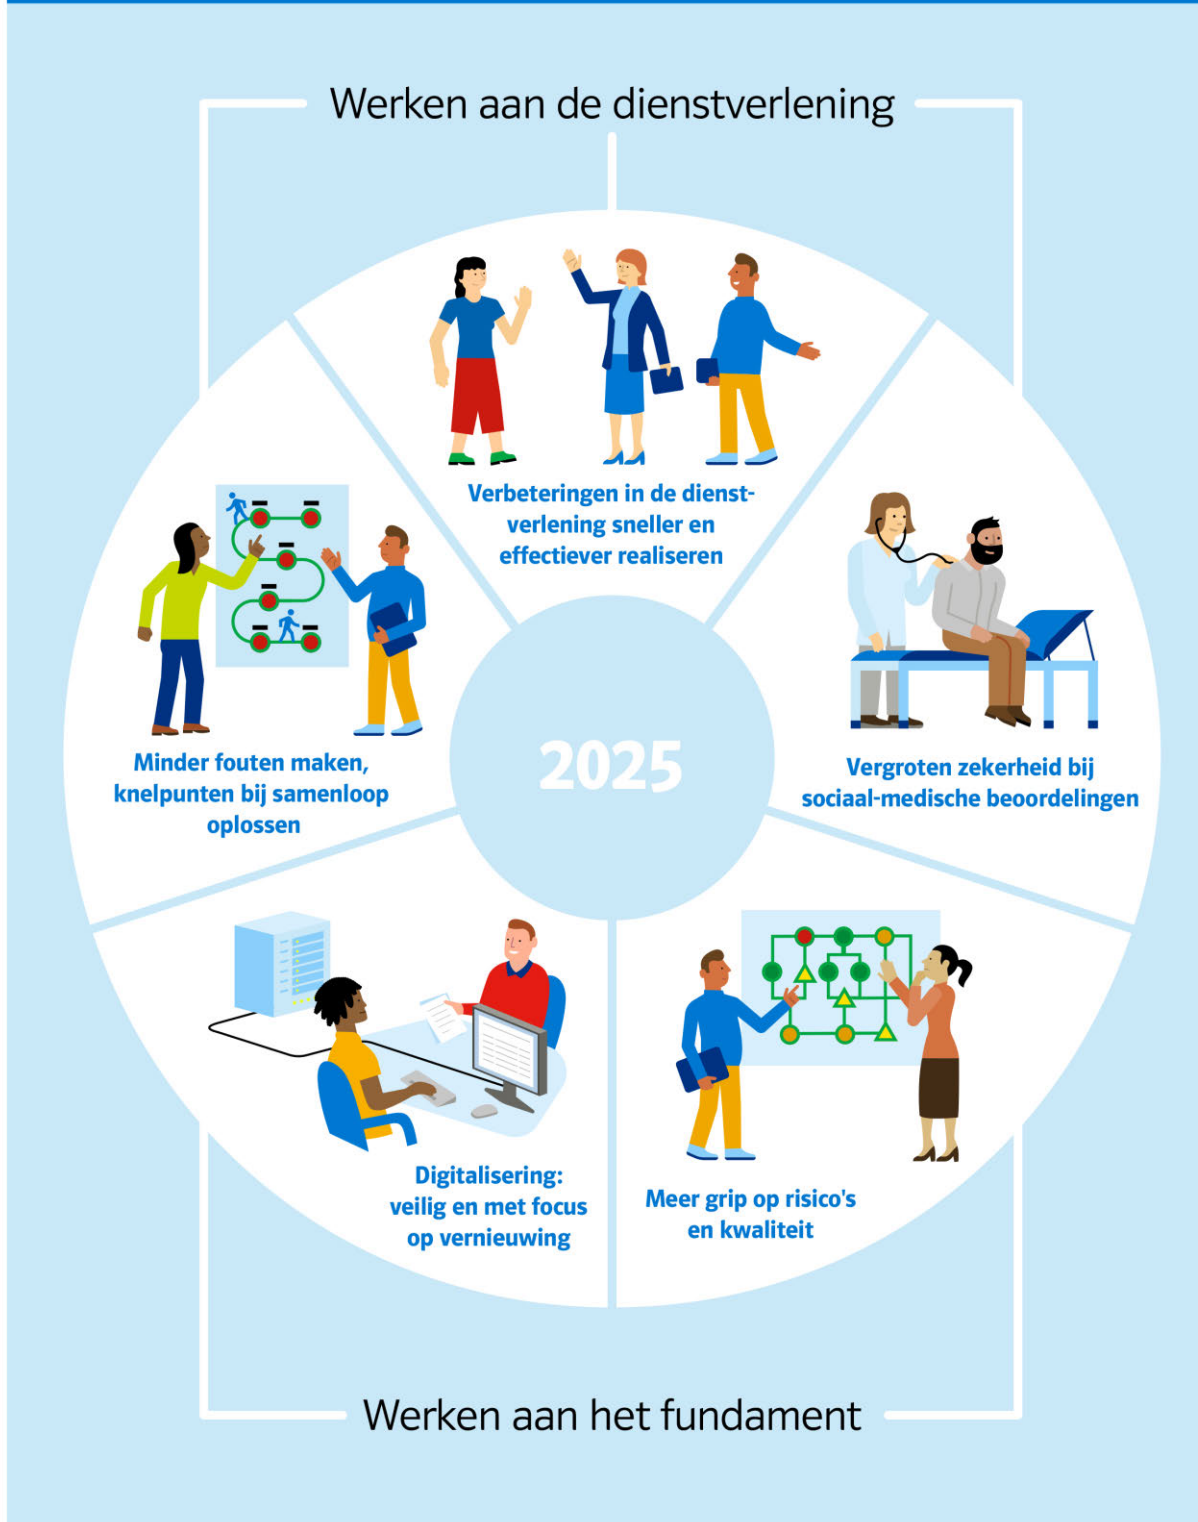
Werken aan de dienstverlening

Verbeteringen in de dienstverlening sneller en effectiever realiseren

Minder fouten maken, knelpunten bij samenloop oplossen

2025

Vergroten zekerheid bij sociaal-medische beoordelingen

Digitalisering: veilig en met focus op vernieuwing

Meer grip op risico's en kwaliteit

Werken aan het fundament